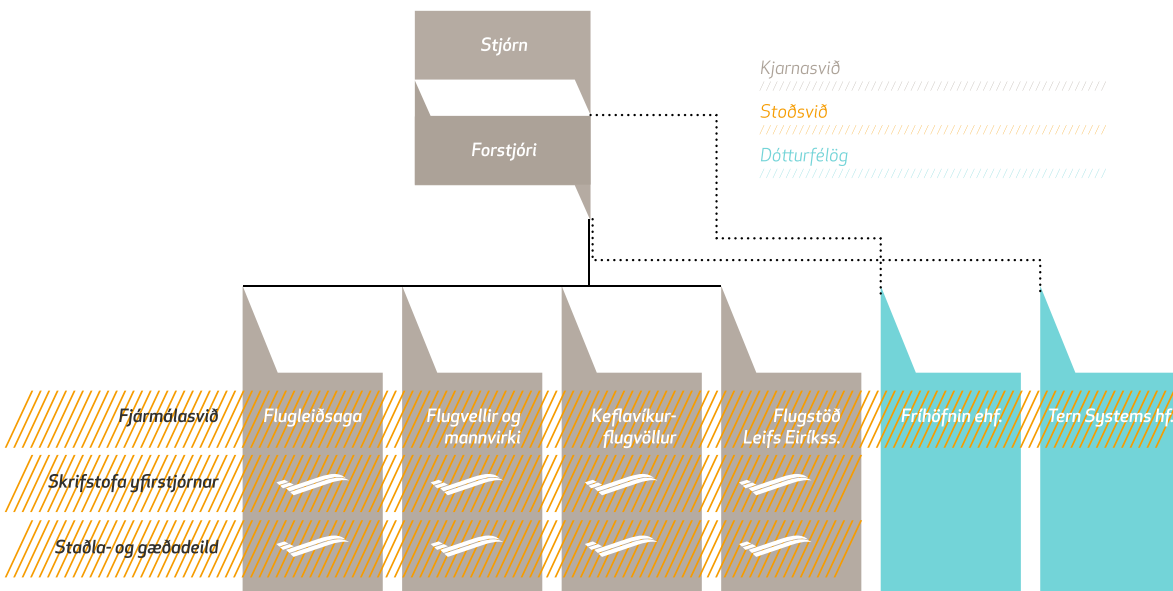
Stjórn

Forstjóri

Kjarnasvið

Stoðsvið

Dótturfélög

Fjármálasvið

Skrifstofa yfirstjórnar

Staðla- og gæðadeild

Flugleiðsaga

Flugvellir og mannvirki

Keflavíkurflugvöllur

Flugstöð Leifs Eiríkss.

Fríhöfnin ehf.

Tern Systems hf.